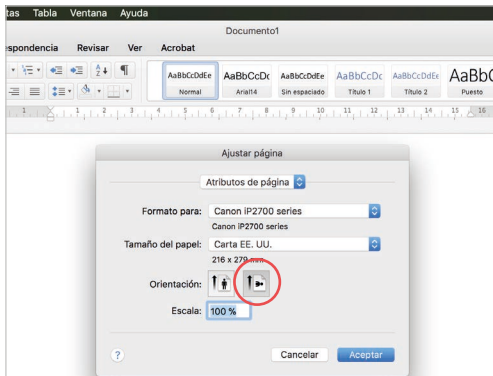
tas Tabla Ventana Ayuda

Documento1

espondencia Revisar Ver Acrobat

AaBbCcDdEe Normal
AaBbCcDc Arial14
AaBbCcDdEe Sin espaciado
AaBbCcDc Título 1
AaBbCcDdEe Título 2
AaBbC Puesto

Ajustar página

Atributos de página

Formato para: Canon iP2700 series
Canon iP2700 series

Tamaño del papel: Carta EE. UU.
216 x 279 mm

Orientación:

Escala: 100 %

?

Cancelar Aceptar